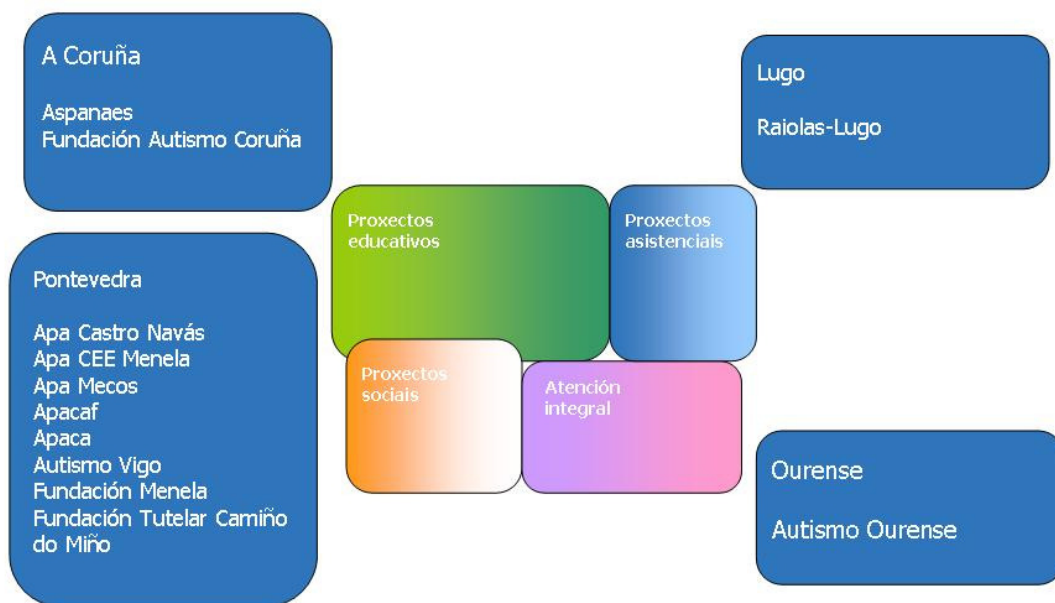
A Coruña

Aspanaes
Fundación Autismo Coruña

Lugo

Raiolas-Lugo

Proxectos educativos

Proxectos asistenciais

Pontevedra

Apa Castro Navás
Apa CEE Menela
Apa Mecos
Apacaf
Apaca
Autismo Vigo
Fundación Menela
Fundación Tutelar Camiño do Miño

Proxectos sociais

Atención integral

Ourense

Autismo Ourense